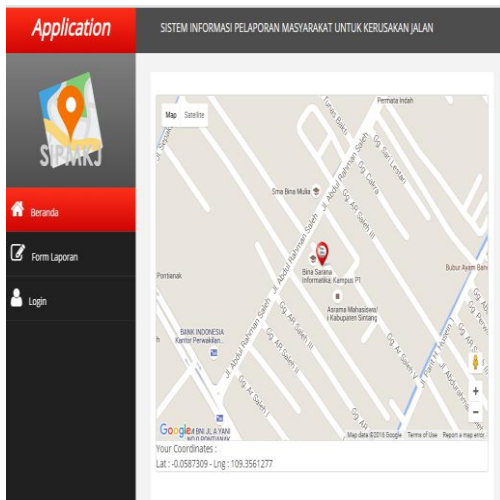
Application

SISTEM INFORMASI PELAPORAN MASYARAKAT UNTUK KERUSAKAN JALAN

SIPMKJ

Beranda

Form Laporan

Login

Map Satellite

Permata Indah

Sma Bina Mulia

Bina Sarana Informatika, Kampus P1

Asrama Mahasiswa/ i Kabupaten Sintang

Pontianak

BANK INDONESIA Kantor Perwakilan...

Jl. Abdul Rahman Saleh

Gg. Ali Sadikin

Jl. Abdurrahman

Bubur Ayam Bin

BNI JL A YANI

Google

Map data ©2016 Google Terms of Use Report a map error

Your Coordinates :

Lat : -0.0587309 - Lng : 109.3561277